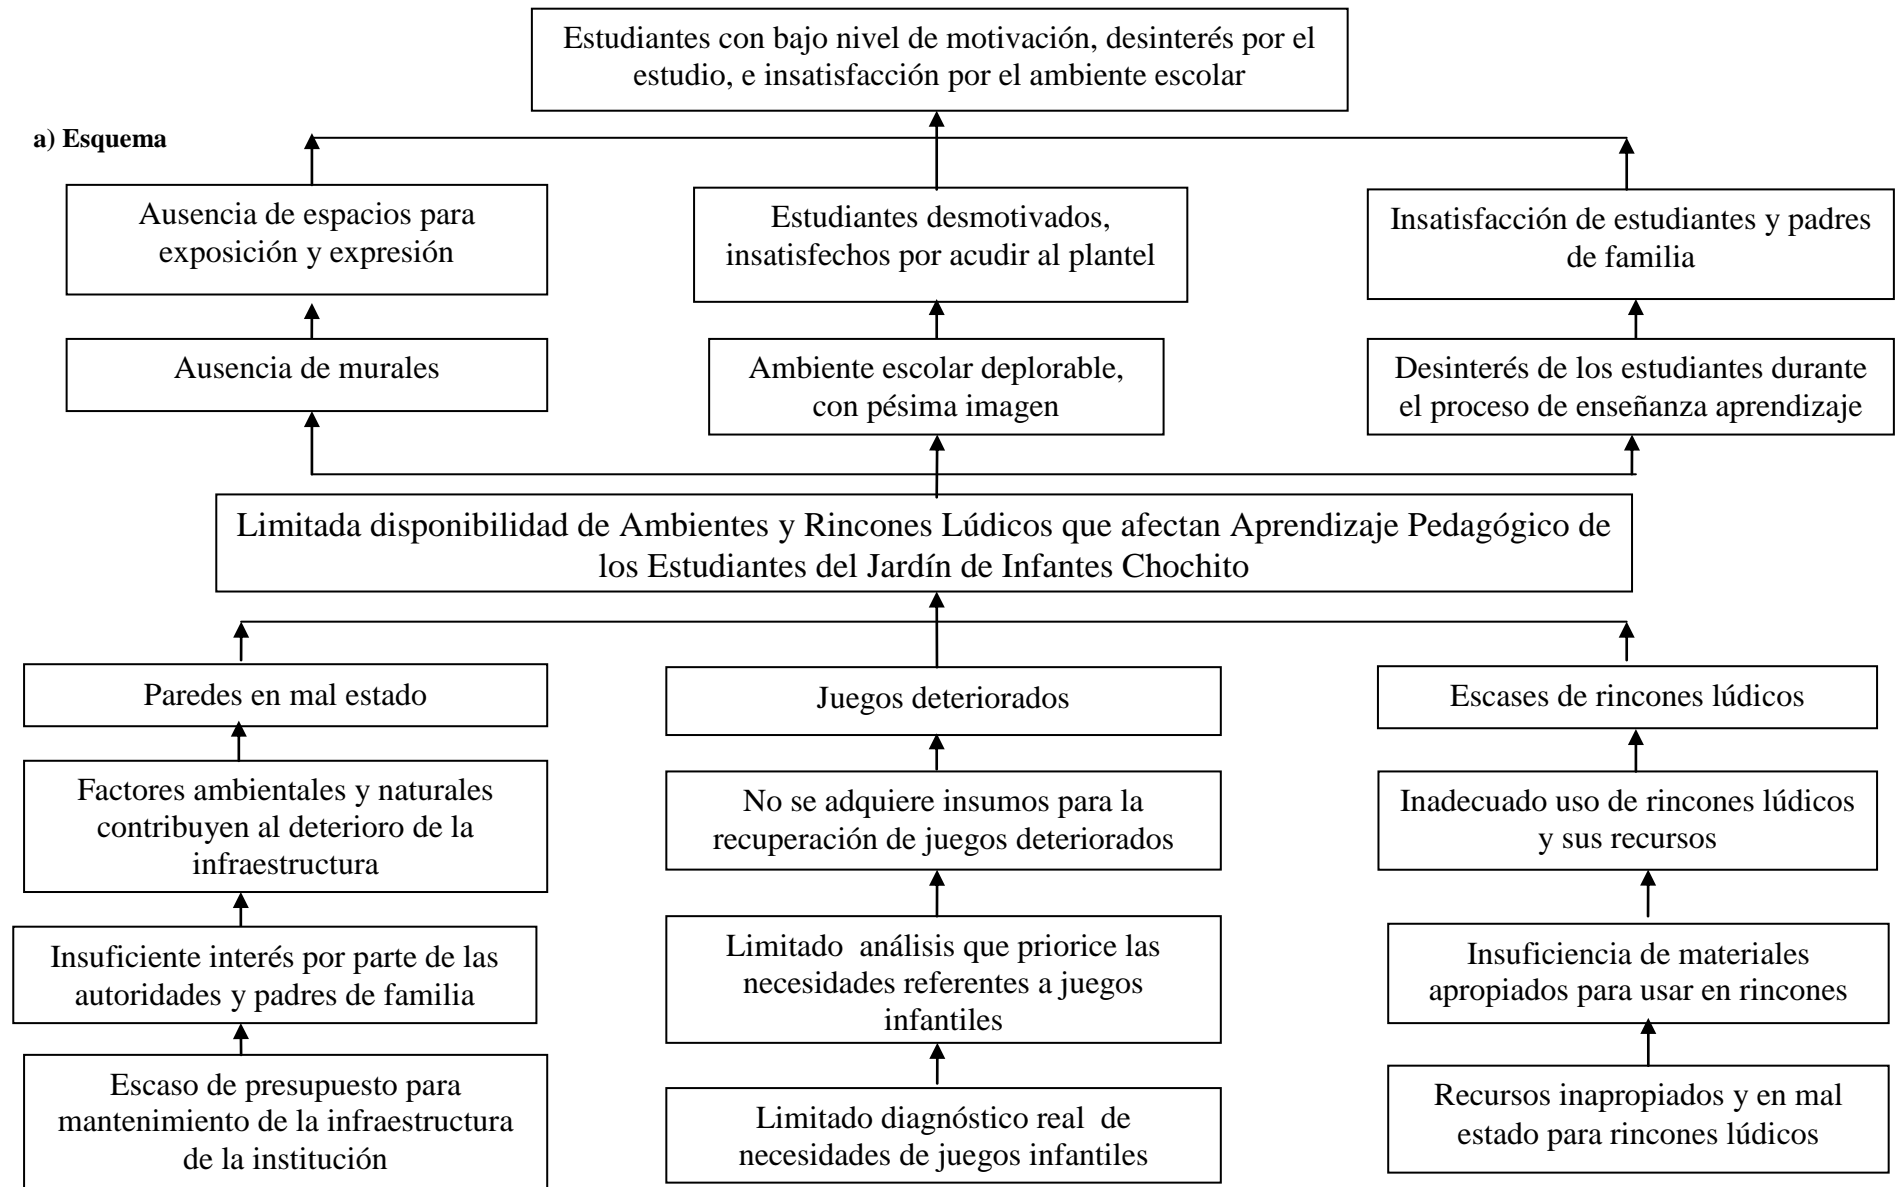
a) Esquema

Estudiantes con bajo nivel de motivación, desinterés por el estudio, e insatisfacción por el ambiente escolar

Ausencia de espacios para exposición y expresión

Estudiantes desmotivados, insatisfechos por acudir al plantel

Insatisfacción de estudiantes y padres de familia

Ausencia de murales

Ambiente escolar deplorable, con pésima imagen

Desinterés de los estudiantes durante el proceso de enseñanza aprendizaje

Limitada disponibilidad de Ambientes y Rincones Lúdicos que afectan Aprendizaje Pedagógico de los Estudiantes del Jardín de Infantes Chochito

Paredes en mal estado

Juegos deteriorados

Escases de rincones lúdicos

Factores ambientales y naturales contribuyen al deterioro de la infraestructura

No se adquiere insumos para la recuperación de juegos deteriorados

Inadecuado uso de rincones lúdicos y sus recursos

Insuficiente interés por parte de las autoridades y padres de familia

Limitado análisis que priorice las necesidades referentes a juegos infantiles

Insuficiencia de materiales apropiados para usar en rincones

Escaso de presupuesto para mantenimiento de la infraestructura de la institución

Limitado diagnóstico real de necesidades de juegos infantiles

Recursos inapropiados y en mal estado para rincones lúdicos